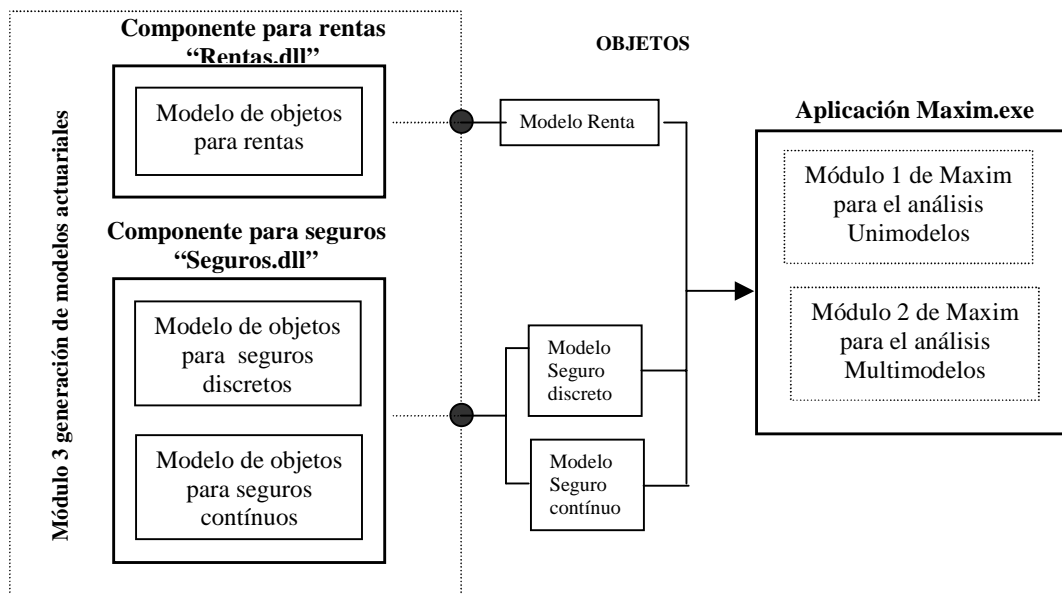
Módulo 3 generación de modelos actuariales

Componente para rentas "Rentas.dll"

Modelo de objetos para rentas

Componente para seguros "Seguros.dll"

Modelo de objetos para seguros discretos

Modelo de objetos para seguros contínuos

OBJETOS

Modelo Renta

Modelo Seguro discreto

Modelo Seguro contínuo

Aplicación Maxim.exe

Módulo 1 de Maxim para el análisis Unimodelos

Módulo 2 de Maxim para el análisis Multimodelos